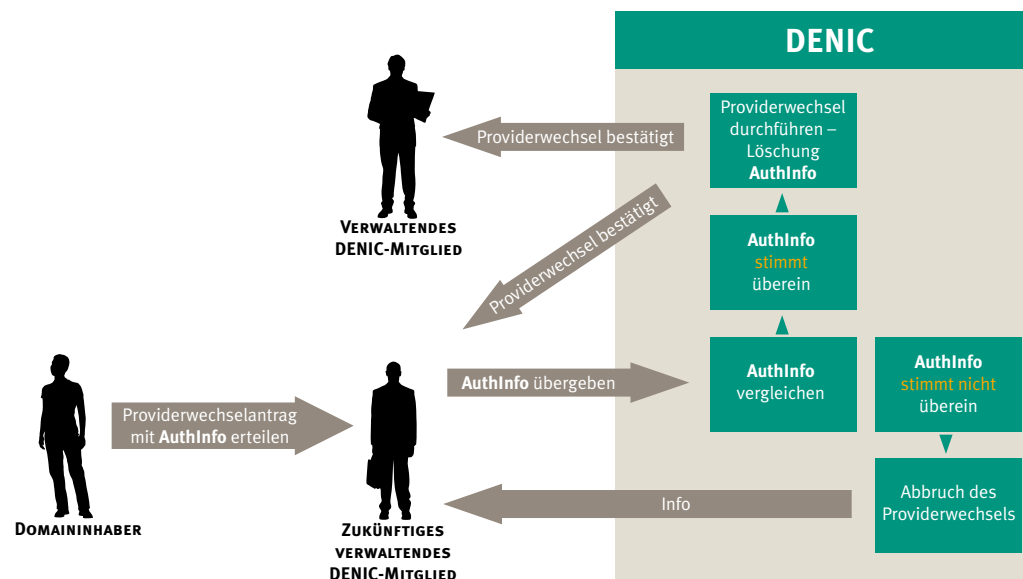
DENIC

Providerwechsel durchführen – Löschung AuthInfo

Providerwechsel bestätigt

Verwaltendes DENIC-Mitglied

Providerwechsel bestätigt

AuthInfo stimmt überein

AuthInfo vergleichen

AuthInfo stimmt nicht überein

AuthInfo übergeben

Providerwechselantrag mit AuthInfo erteilen

Domaininhaber

Zukünftiges verwaltendes DENIC-Mitglied

Info

Abbruch des Providerwechsels